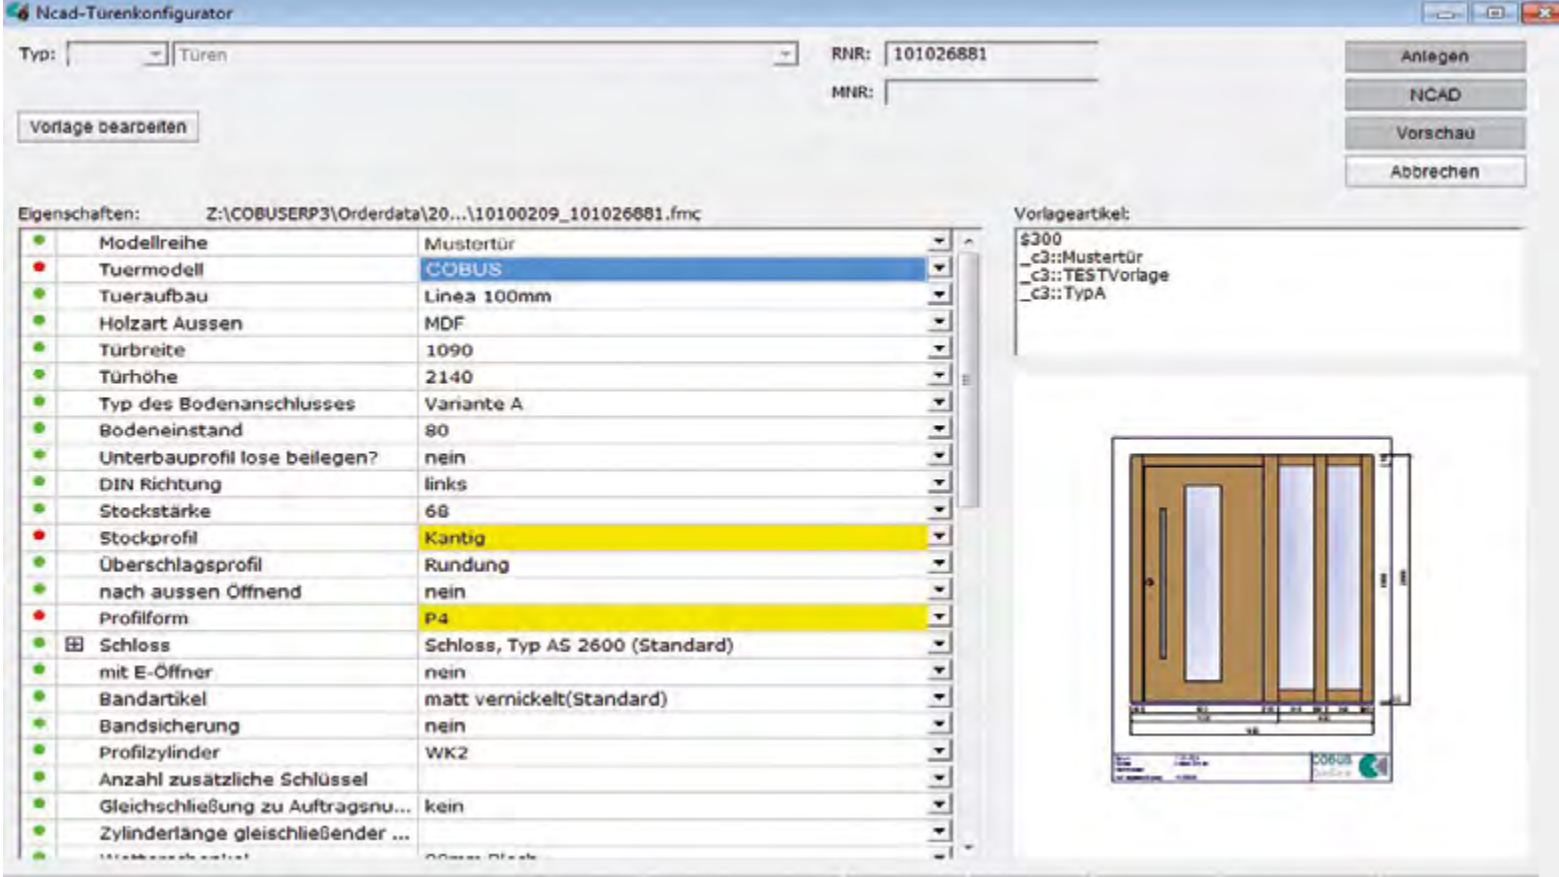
Ncad-Türenkonfigurator

Typ: Türen

RNR: 101026881
MNR:

Anlegen
NCAD
Vorschau
Abbrechen

Vorlage bearbeiten

Eigenschaften: Z:\COBUSERP3\Orderdata\20...\10100209_101026881.fmc

Vorlageartikel:
$300
_c3::Mustertür
_c3::TESTVorlage
_c3::TypA

| Eigenschaft | Wert |
|---|---|
| Modellreihe | Mustertür |
| Tuermodell | COBUS |
| Tueraufbau | Linea 100mm |
| Holzart Aussen | MDF |
| Türbreite | 1090 |
| Türhöhe | 2140 |
| Typ des Bodenanschlusses | Variante A |
| Bodeneinstand | 80 |
| Unterbauprofil lose beilegen? | nein |
| DIN Richtung | links |
| Stockstärke | 68 |
| Stockprofil | Kantig |
| Überschlagsprofil | Rundung |
| nach aussen Öffnend | nein |
| Profilform | P4 |
| Schloss | Schloss, Typ AS 2600 (Standard) |
| mit E-Öffner | nein |
| Bandartikel | matt vernickelt(Standard) |
| Bandsicherung | nein |
| Profilzylinder | WK2 |
| Anzahl zusätzliche Schlüssel | |
| Gleichschließung zu Auftragsnu... | kein |
| Zylinderlänge gleichschließender ... | |
| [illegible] | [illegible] |

COBUS